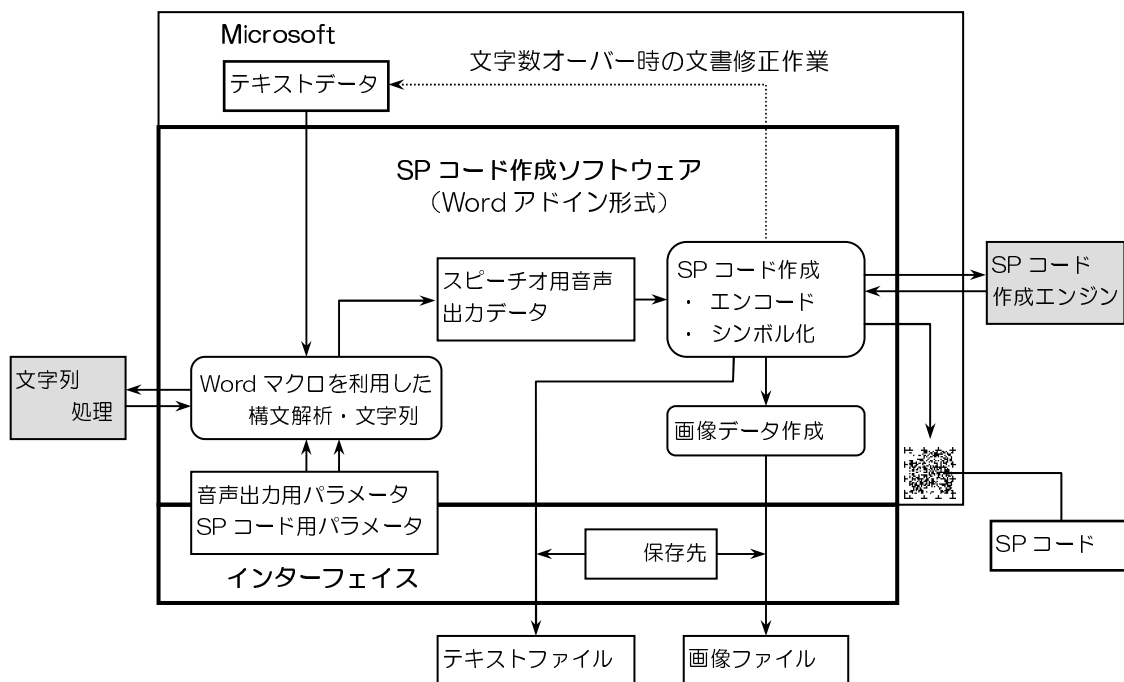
Microsoft

文字数オーバー時の文書修正作業

テキストデータ

SP コード作成ソフトウェア
（Word アドイン形式）

スピーチオ用音声出力データ

SP コード作成
・ エンコード
・ シンボル化

SP コード
作成エンジン

文字列
処理

Word マクロを利用した
構文解析・文字列

画像データ作成

音声出力用パラメータ
SP コード用パラメータ

SP コード

保存先

インターフェイス

テキストファイル

画像ファイル